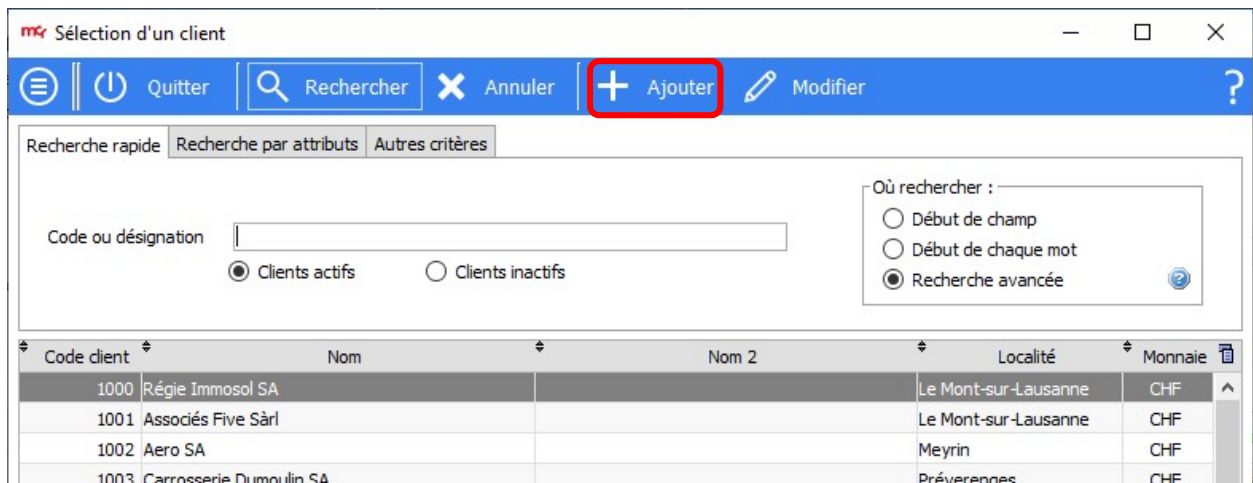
mcr Sélection d'un client

Quitter Rechercher Annuler Ajouter Modifier ?

Recherche rapide | Recherche par attributs | Autres critères

Code ou désignation

Clients actifs Clients inactifs

Où rechercher :
Début de champ
Début de chaque mot
Recherche avancée

| Code client | Nom | Nom 2 | Localité | Monnaie |
|---|---|---|---|---|
| 1000 | Régie Immosol SA | | Le Mont-sur-Lausanne | CHF |
| 1001 | Associés Five Sàrl | | Le Mont-sur-Lausanne | CHF |
| 1002 | Aero SA | | Meyrin | CHF |
| 1003 | Carrosserie Dumoulin SA | | Préverenges | CHF |